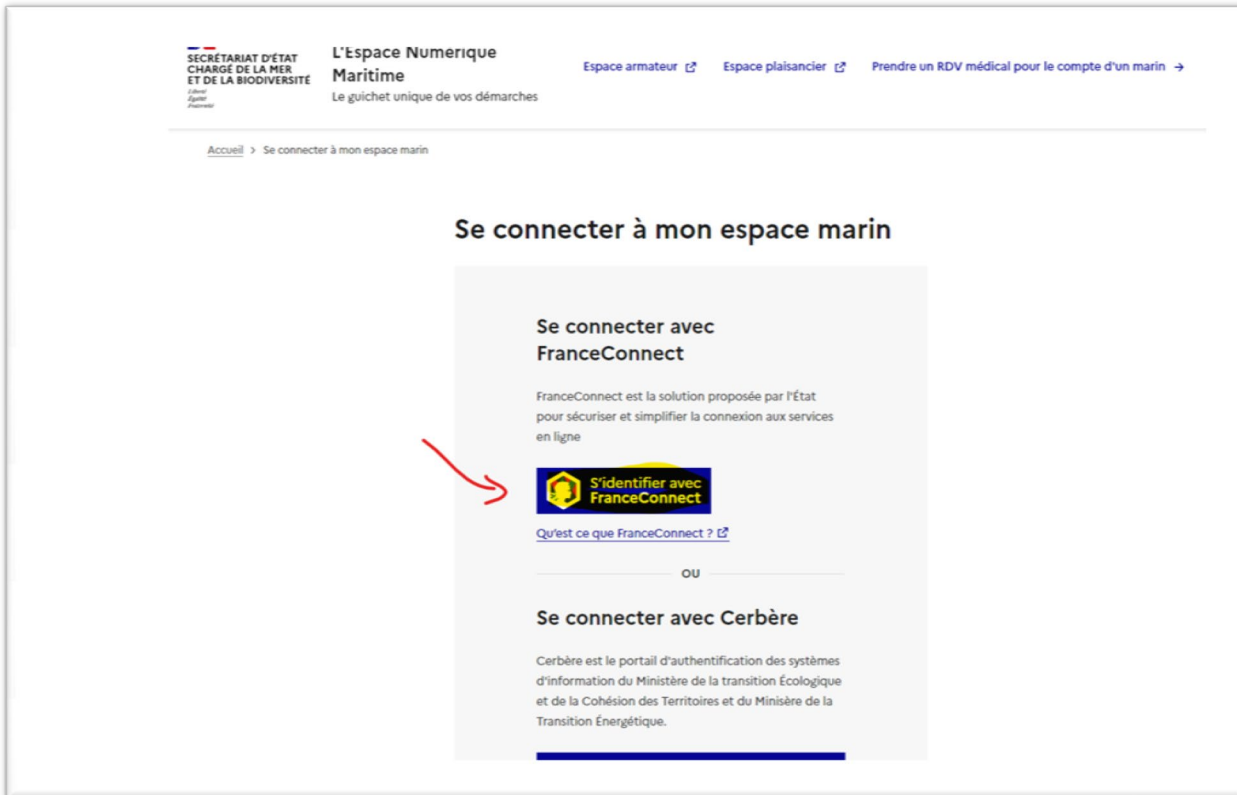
SECRÉTARIAT D'ÉTAT CHARGÉ DE LA MER ET DE LA BIODIVERSITÉ
Liberté Égalité Fraternité

L'Espace Numérique Maritime
Le guichet unique de vos démarches

Espace armateur
Espace plaisancier
Prendre un RDV médical pour le compte d'un marin →

Accueil > Se connecter à mon espace marin

Se connecter à mon espace marin

Se connecter avec FranceConnect

FranceConnect est la solution proposée par l'État pour sécuriser et simplifier la connexion aux services en ligne

S'identifier avec FranceConnect

Qu'est ce que FranceConnect ?

ou

Se connecter avec Cerbère

Cerbère est le portail d'authentification des systèmes d'information du Ministère de la transition Écologique et de la Cohésion des Territoires et du Minisère de la Transition Énergétique.